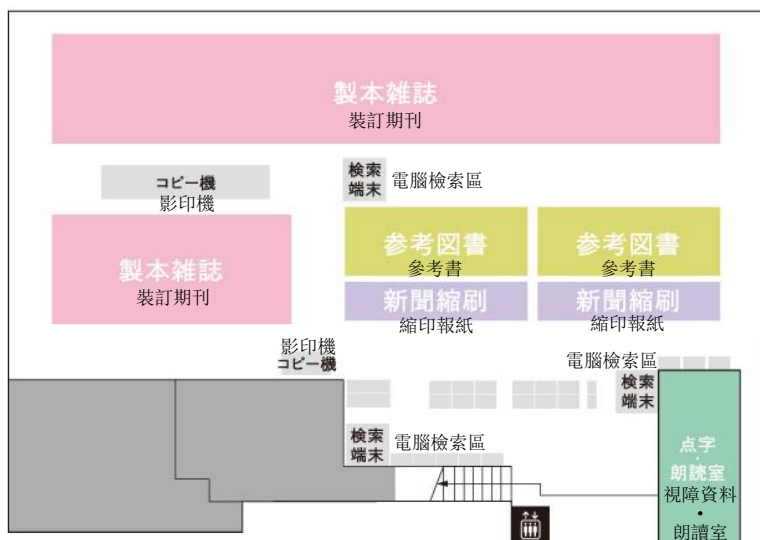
製本雑誌
裝訂期刊

コピー機
影印機

検索
端末
電腦檢索區

製本雑誌
裝訂期刊

参考図書
参考書

参考図書
参考書

新聞縮刷
縮印報紙

新聞縮刷
縮印報紙

影印機
コピー機

電腦檢索區
検索
端末

検索
端末
電腦檢索區

点字
・
朗読室
視障資料
・
朗讀室